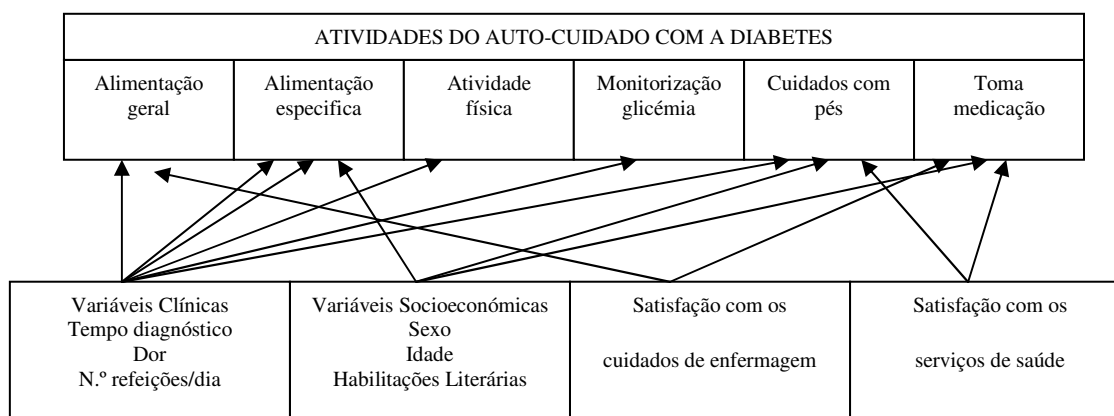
ATIVIDADES DO AUTO-CUIDADO COM A DIABETES

| Alimentação geral | Alimentação especifica | Atividade física | Monitorização glicémia | Cuidados com pés | Toma medicação |
|---|---|---|---|---|---|

| Variáveis Clínicas Tempo diagnóstico Dor N.º refeições/dia | Variáveis Socioeconómicas Sexo Idade Habilitações Literárias | Satisfação com os cuidados de enfermagem | Satisfação com os serviços de saúde |
|---|---|---|---|